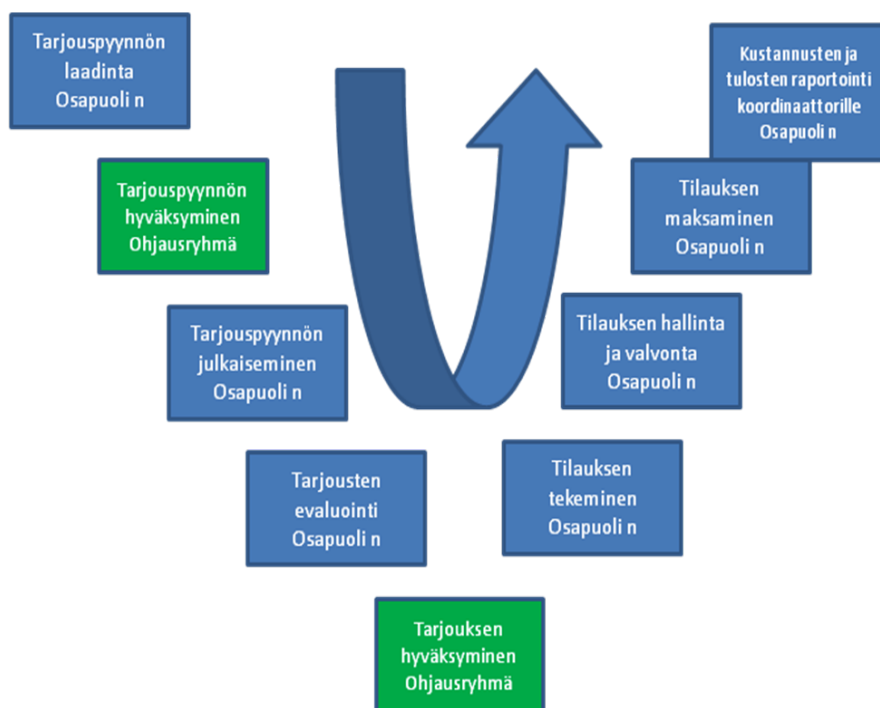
Tarjouspyynnön laadinta Osapuoli n

Tarjouspyynnön hyväksyminen Ohjausryhmä

Tarjouspyynnön julkaiseminen Osapuoli n

Tarjousten evaluointi Osapuoli n

Tarjouksen hyväksyminen Ohjausryhmä

Tilauksen tekeminen Osapuoli n

Tilauksen hallinta ja valvonta Osapuoli n

Tilauksen maksaminen Osapuoli n

Kustannusten ja tulosten raportointi koordinaattorille Osapuoli n